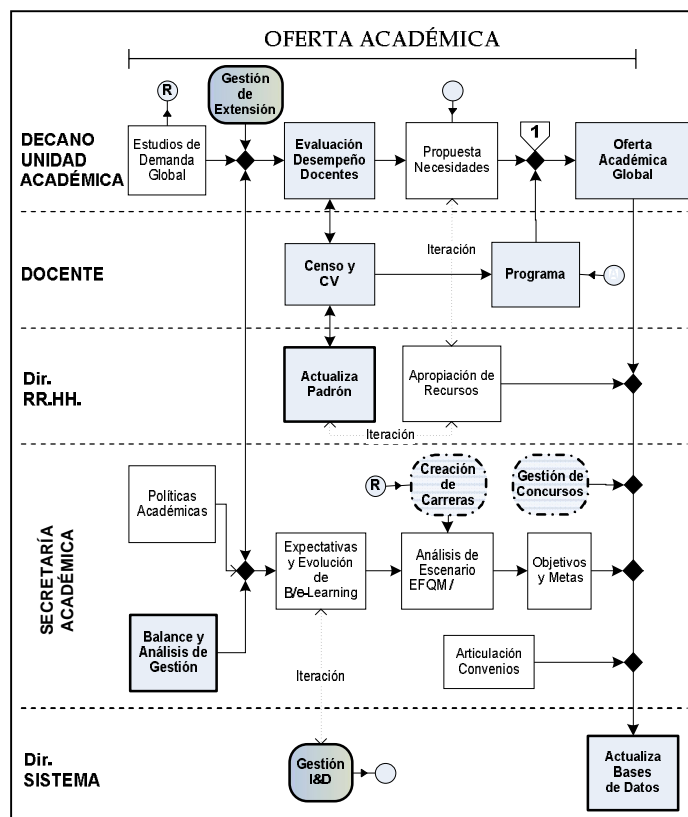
OFERTA ACADÉMICA

DECANO UNIDAD ACADÉMICA

R

Estudios de Demanda Global

Gestión de Extensión

Evaluación Desempeño Docentes

Propuesta Necesidades

1

Oferta Académica Global

DOCENTE

Censo y CV

Iteración

Programa

Dir. RR.HH.

Actualiza Padrón

Apropiación de Recursos

Iteración

SECRETARÍA ACADÉMICA

Políticas Académicas

R

Creación de Carreras

Gestión de Concursos

Expectativas y Evolución de B/e-Learning

Análisis de Escenario EFQM/

Objetivos y Metas

Balance y Análisis de Gestión

Articulación Convenios

Iteración

Dir. SISTEMA

Gestión I&D

Actualiza Bases de Datos